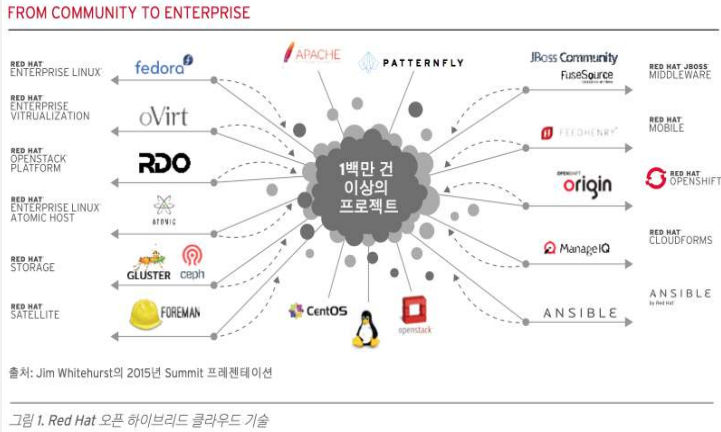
FROM COMMUNITY TO ENTERPRISE

RED HAT ENTERPRISE LINUX

RED HAT ENTERPRISE VIRTUALIZATION

RED HAT OPENSTACK PLATFORM

RED HAT ENTERPRISE LINUX ATOMIC HOST

RED HAT STORAGE

RED HAT SATELLITE

fedora

oVirt

RDO

ATOMIC

GLUSTER

ceph

FOREMAN

APACHE

PATTERNFLY

1백만 건 이상의 프로젝트

CentOS

openstack

JBoss Community

FuseSource

FEEDHENRY

OPENSHIFT origin

ManageIQ

ANSIBLE

RED HAT JBOSS MIDDLEWARE

RED HAT MOBILE

RED HAT OPENSHIFT

RED HAT CLOUDFORMS

ANSIBLE by Red Hat

출처: Jim Whitehurst의 2015년 Summit 프레젠테이션

그림 1. Red Hat 오픈 하이브리드 클라우드 기술